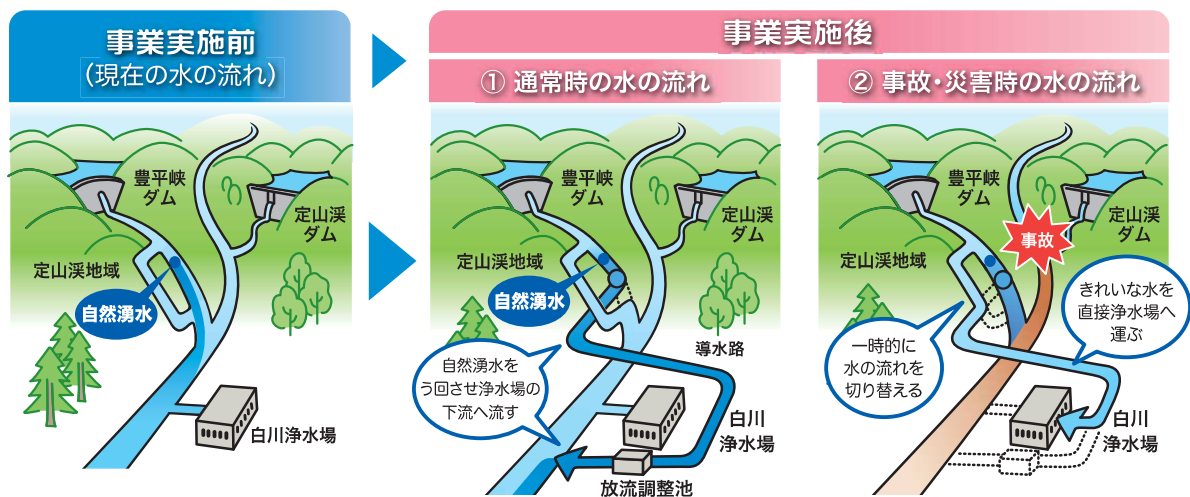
事業実施前
（現在の水の流れ）

豊平峡ダム
定山渓ダム
定山渓地域
自然湧水
白川浄水場

事業実施後

① 通常時の水の流れ

豊平峡ダム
定山渓ダム
定山渓地域
自然湧水
導水路
自然湧水をう回させ浄水場の下流へ流す
白川浄水場
放流調整池

② 事故・災害時の水の流れ

豊平峡ダム
定山渓ダム
定山渓地域
事故
きれいな水を直接浄水場へ運ぶ
一時的に水の流れを切り替える
白川浄水場